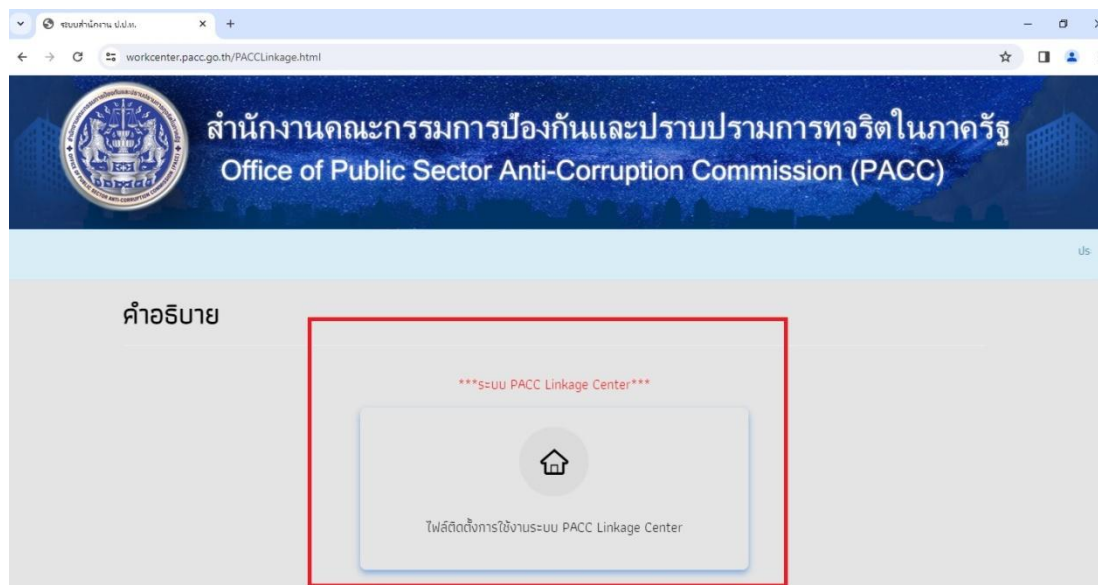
ระบบสำนักงาน ป.ป.ท.

workcenter.pacc.go.th/PACCLinkage.html

สำนักงานคณะกรรมการป้องกันและปราบปรามการทุจริตในภาครัฐ
Office of Public Sector Anti-Corruption Commission (PACC)

ปร

คำอธิบาย

***ระบบ PACC Linkage Center***

ไฟล์ติดตั้งการใช้งานระบบ PACC Linkage Center